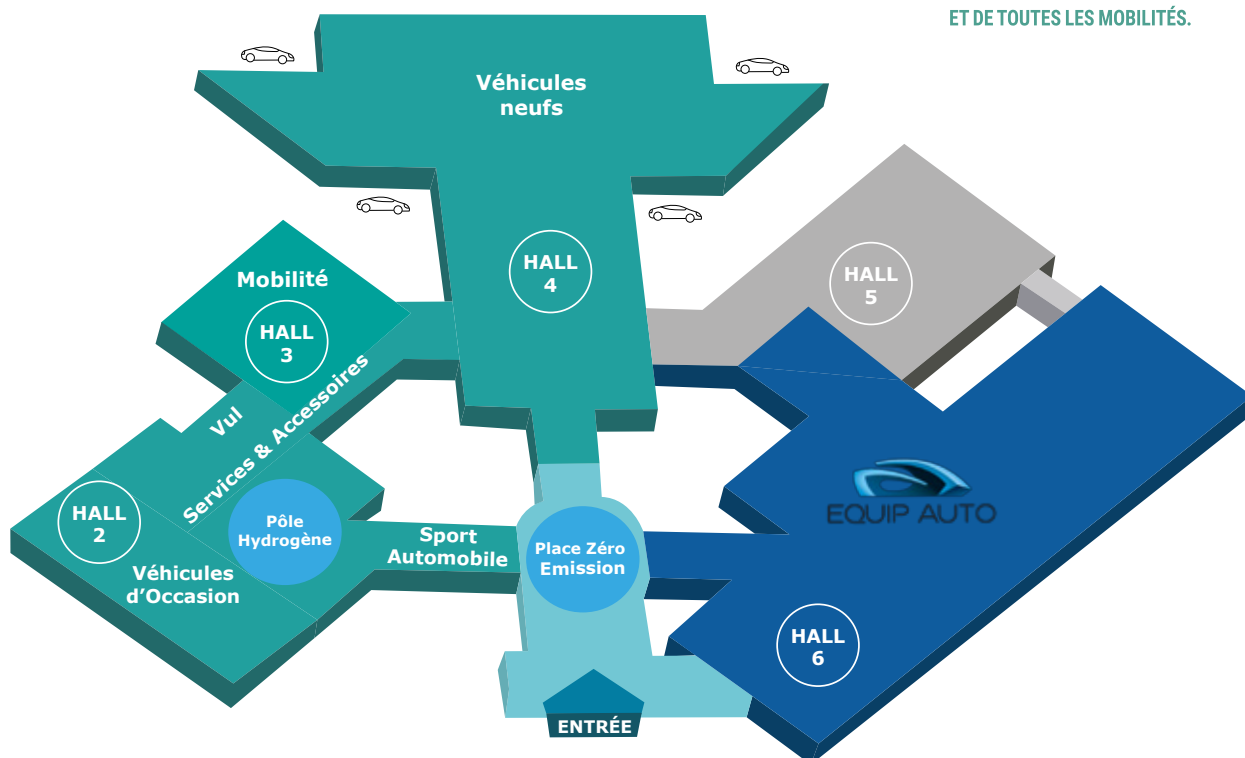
ET DE TOUTES LES MOBILITÉS.

Véhicules neufs

HALL 4

HALL 5

Mobilité

HALL 3

Vul

Services & Accessoires

HALL 2

Pôle Hydrogène

Véhicules d'Occasion

Sport Automobile

Place Zéro Emission

EQUIP AUTO

HALL 6

ENTRÉE